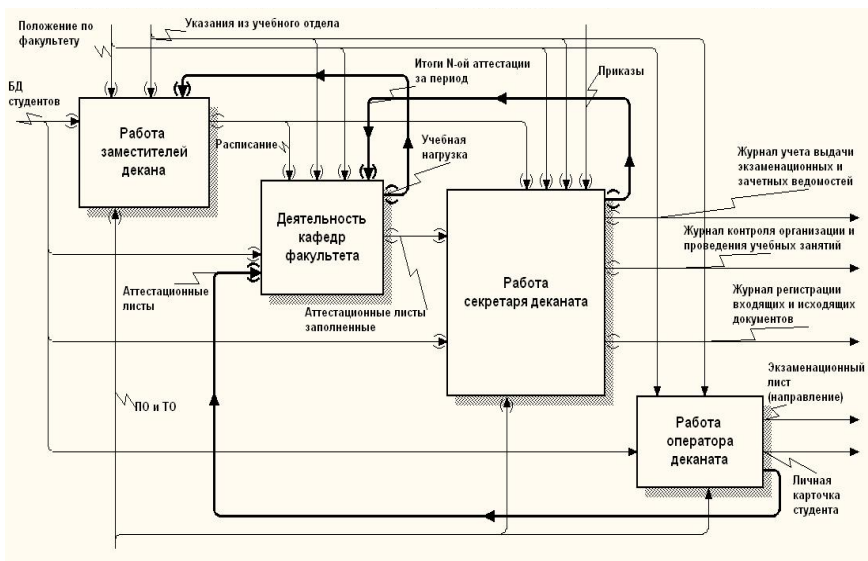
Положение по факультету

Указания из учебного отдела

БД студентов

Итоги N-ой аттестации за период

Приказы

Работа заместителей декана

Расписание

Учебная нагрузка

Журнал учета выдачи экзаменационных и зачетных ведомостей

Деятельность кафедр факультета

Журнал контроля организации и проведения учебных занятий

Аттестационные листы

Работа секретаря деканата

Журнал регистрации входящих и исходящих документов

Аттестационные листы заполненные

Экзаменационный лист (направление)

ПО и ТО

Работа оператора деканата

Личная карточка студента